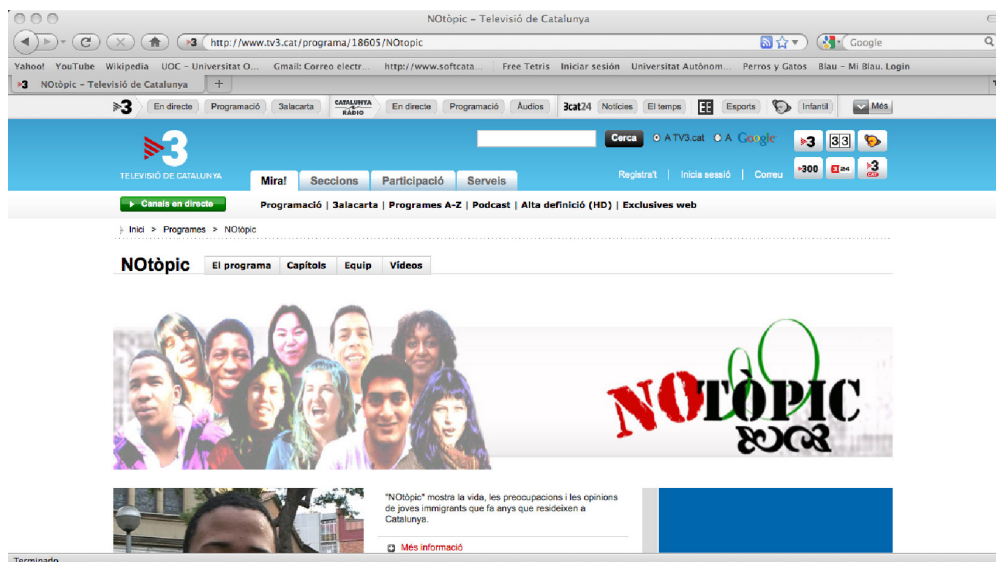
NOtòpic - Televisió de Catalunya

http://www.tv3.cat/programa/18605/NOtopic

Google

Yahoo! YouTube Wikipedia UOC - Universitat O... Gmail: Correo electr... http://www.softcata... Free Tetris Iniciar sesión Universitat Autònom... Perros y Gatos Blau - Mi Blau. Login

NOtòpic - Televisió de Catalunya

En directe Programació 3alacarta CATALUNYA RÀDIO En directe Programació Àudios 3cat24 Notícies El temps Esports Infantil Més

TELEVISIÓ DE CATALUNYA

Cerca A TV3.cat A Google

Mira! Seccions Participació Serveis

Registra't | Inicia sessió | Correu

Canals en directe

Programació | 3alacarta | Programes A-Z | Podcast | Alta definició (HD) | Exclusives web

Inici > Programes > NOtòpic

NOtòpic El programa Capítols Equip Vídeos

NOTÒPIC

"NOtòpic" mostra la vida, les preocupacions i les opinions de joves immigrants que fa anys que resideixen a Catalunya.

Més informació

Terminado